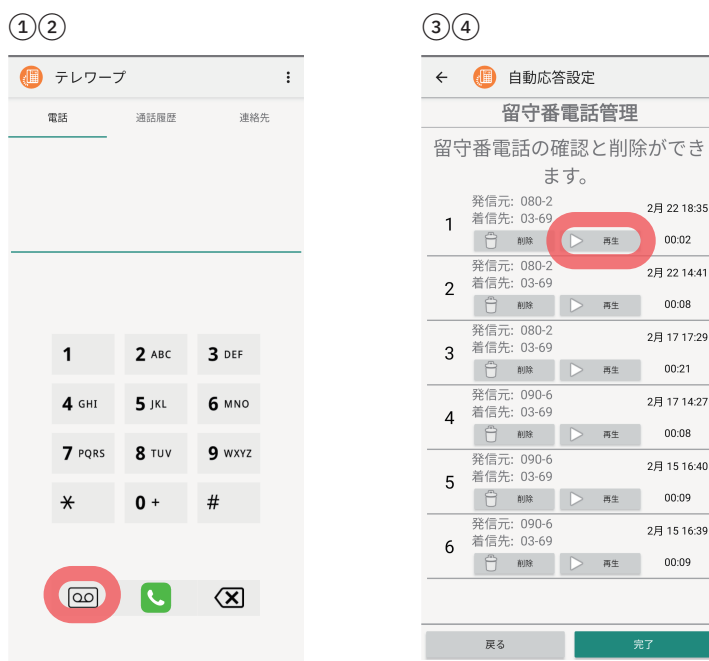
①②

テレワープ

電話 通話履歴 連絡先

1
2 ABC
3 DEF
4 GHI
5 JKL
6 MNO
7 PQRS
8 TUV
9 WXYZ
\*
0 +
#

③④

自動応答設定

留守番電話管理

留守番電話の確認と削除ができます。

| | | | |
|---|---|---|---|
| 1 | 発信元: 080-2 着信先: 03-69 | 削除 再生 | 2月 22 18:35 00:02 |
| 2 | 発信元: 080-2 着信先: 03-69 | 削除 再生 | 2月 22 14:41 00:08 |
| 3 | 発信元: 080-2 着信先: 03-69 | 削除 再生 | 2月 17 17:29 00:21 |
| 4 | 発信元: 090-6 着信先: 03-69 | 削除 再生 | 2月 17 14:27 00:08 |
| 5 | 発信元: 090-6 着信先: 03-69 | 削除 再生 | 2月 15 16:40 00:09 |
| 6 | 発信元: 090-6 着信先: 03-69 | 削除 再生 | 2月 15 16:39 00:09 |

戻る 完了